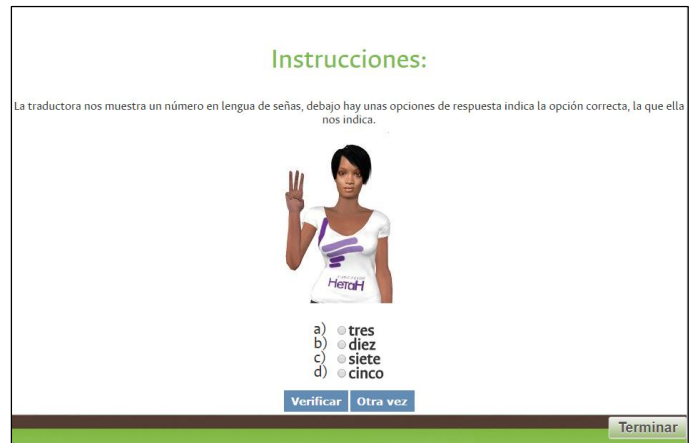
Instrucciones:

La traductora nos muestra un número en lengua de señas, debajo hay unas opciones de respuesta indica la opción correcta, la que ella nos indica.

HETAH

a) tres
b) diez
c) siete
d) cinco

Verificar Otra vez

Terminar